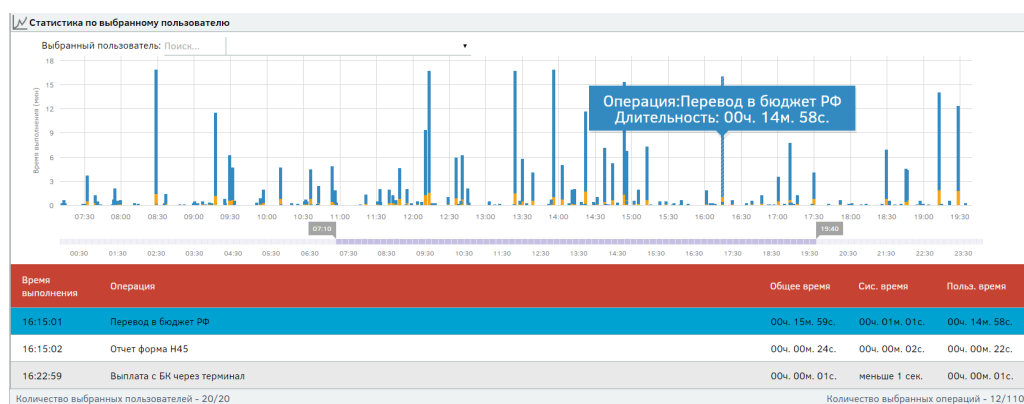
Статистика по выбранному пользователю

Выбранный пользователь: Поиск...

Время выполнения (мин)

18
15
12
9
6
3
0

07:30 08:00 08:30 09:00 09:30 10:00 10:30 11:00 11:30 12:00 12:30 13:00 13:30 14:00 14:30 15:00 15:30 16:00 16:30 17:00 17:30 18:00 18:30 19:00 19:30

Операция:Перевод в бюджет РФ
Длительность: 00ч. 14м. 58с.

07:10 19:40

00:30 01:30 02:30 03:30 04:30 05:30 06:30 07:30 08:30 09:30 10:30 11:30 12:30 13:30 14:30 15:30 16:30 17:30 18:30 19:30 20:30 21:30 22:30 23:30

| Время выполнения | Операция | Общее время | Сис. время | Польз. время |
|---|---|---|---|---|
| 16:15:01 | Перевод в бюджет РФ | 00ч. 15м. 59с. | 00ч. 01м. 01с. | 00ч. 14м. 58с. |
| 16:15:02 | Отчет форма Н45 | 00ч. 00м. 24с. | 00ч. 00м. 02с. | 00ч. 00м. 22с. |
| 16:22:59 | Выплата с БК через терминал | 00ч. 00м. 01с. | меньше 1 сек. | 00ч. 00м. 01с. |

Количество выбранных пользователей - 20/20

Количество выбранных операций - 12/110